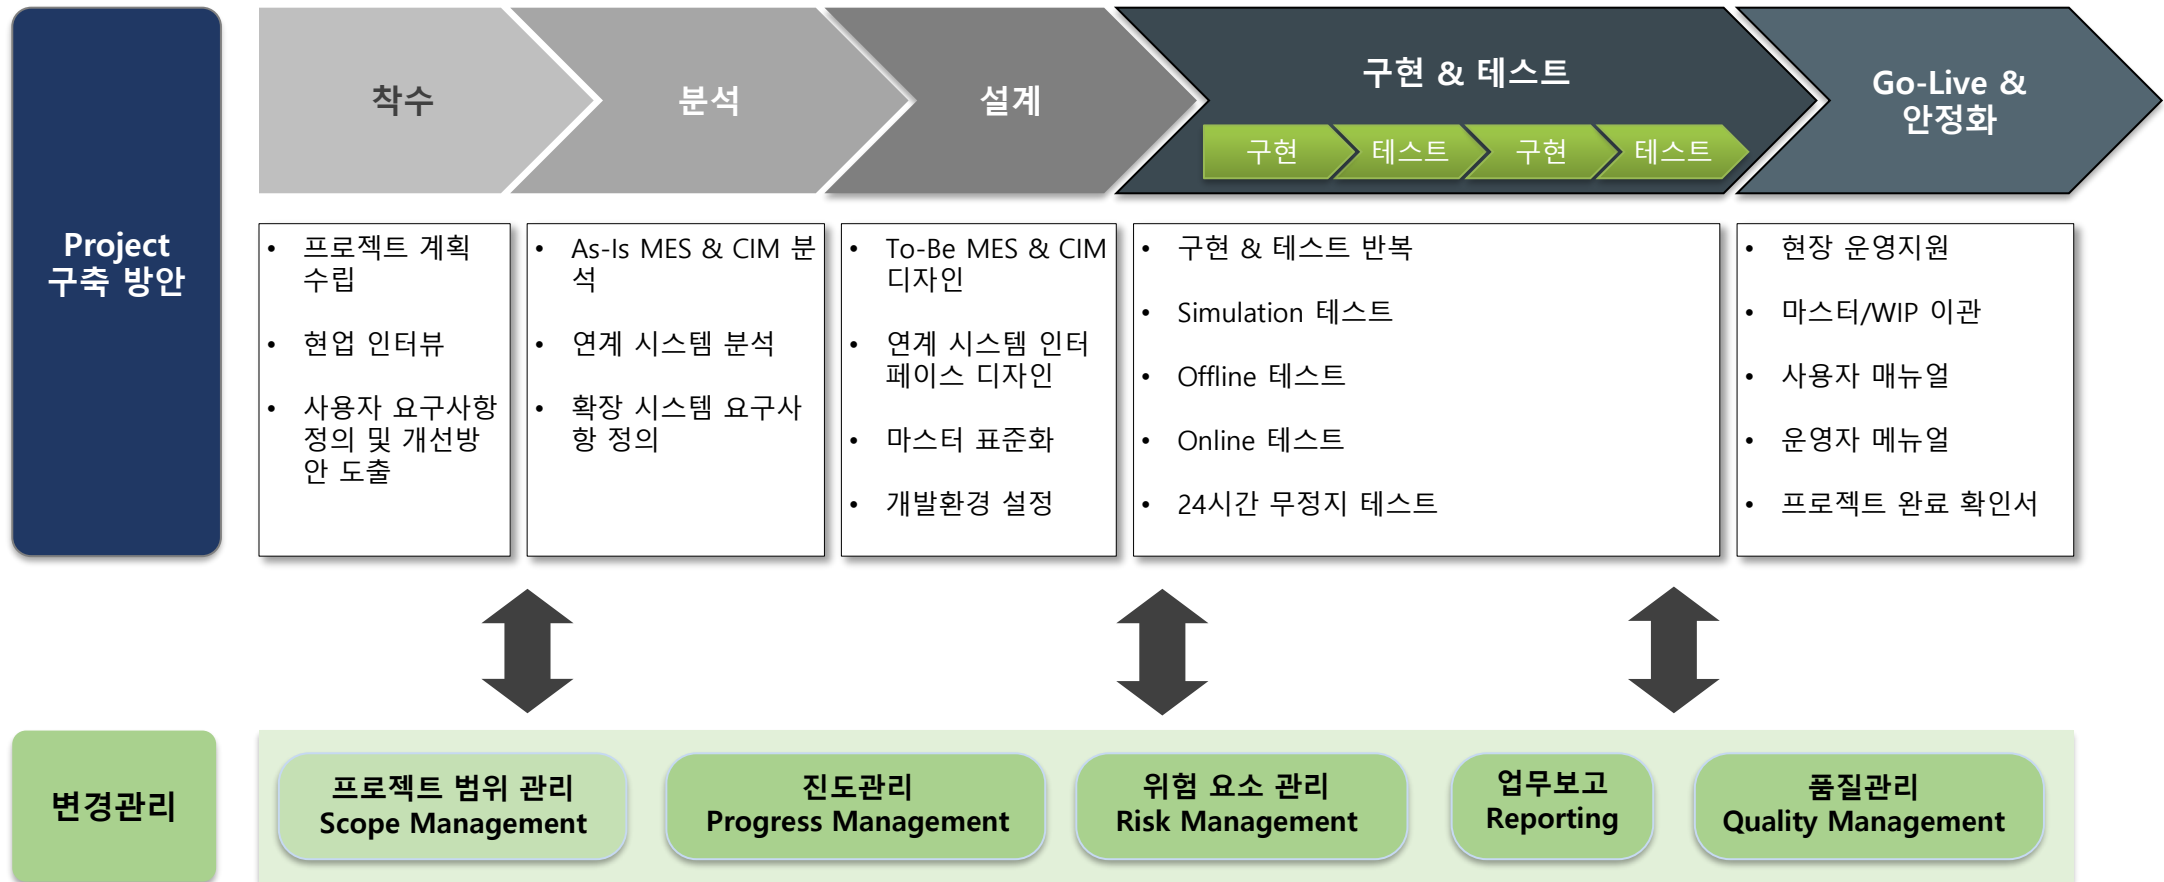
Project 구축 방안

착수

분석

설계

구현 & 테스트

구현 테스트 구현 테스트

Go-Live & 안정화

• 프로젝트 계획 수립
• 현업 인터뷰
• 사용자 요구사항 정의 및 개선방안 도출

• As-Is MES & CIM 분석
• 연계 시스템 분석
• 확장 시스템 요구사항 정의

• To-Be MES & CIM 디자인
• 연계 시스템 인터페이스 디자인
• 마스터 표준화
• 개발환경 설정

• 구현 & 테스트 반복
• Simulation 테스트
• Offline 테스트
• Online 테스트
• 24시간 무정지 테스트

• 현장 운영지원
• 마스터/WIP 이관
• 사용자 매뉴얼
• 운영자 메뉴얼
• 프로젝트 완료 확인서

변경관리

프로젝트 범위 관리
Scope Management

진도관리
Progress Management

위험 요소 관리
Risk Management

업무보고
Reporting

품질관리
Quality Management